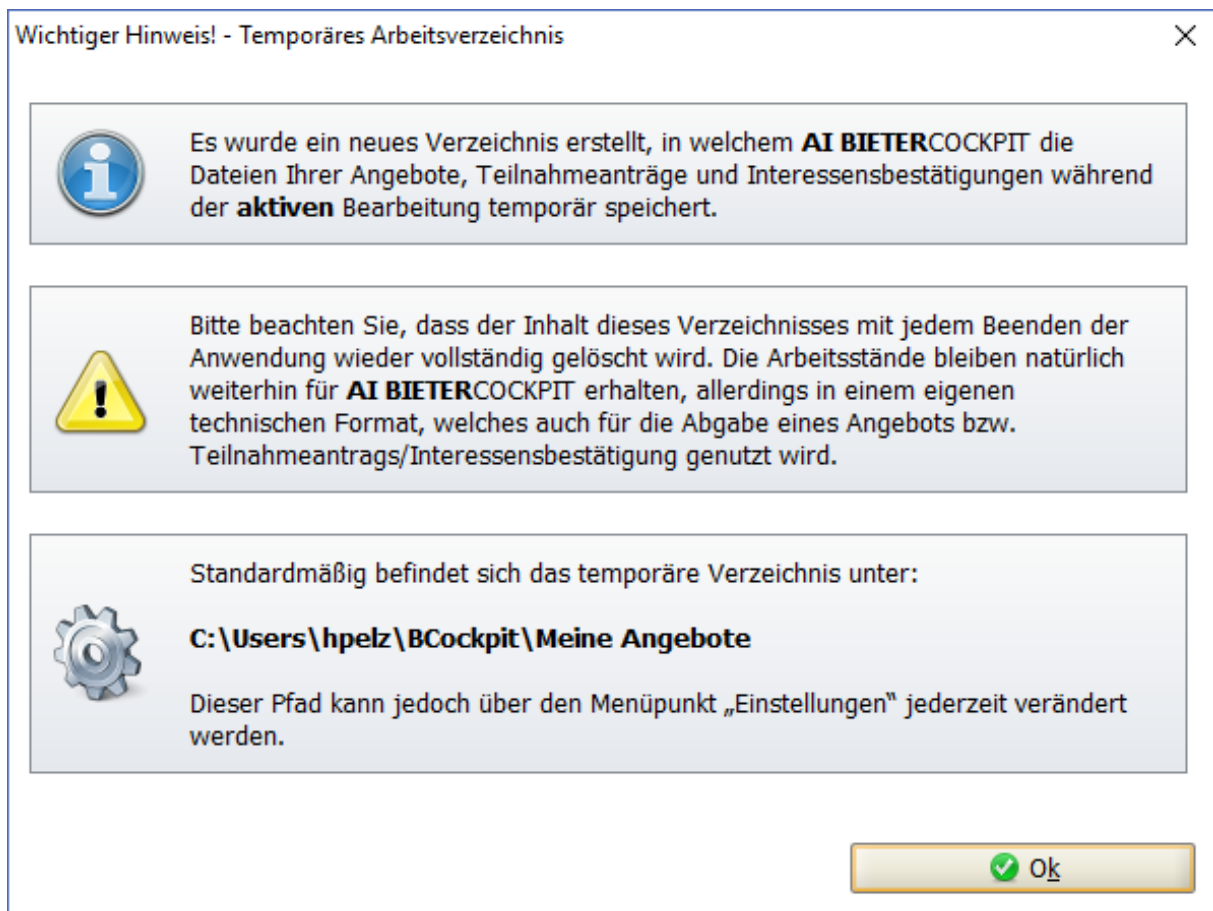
Wichtiger Hinweis! - Temporäres Arbeitsverzeichnis

Es wurde ein neues Verzeichnis erstellt, in welchem AI BIETERCOCKPIT die Dateien Ihrer Angebote, Teilnahmeanträge und Interessensbestätigungen während der aktiven Bearbeitung temporär speichert.

Bitte beachten Sie, dass der Inhalt dieses Verzeichnisses mit jedem Beenden der Anwendung wieder vollständig gelöscht wird. Die Arbeitsstände bleiben natürlich weiterhin für AI BIETERCOCKPIT erhalten, allerdings in einem eigenen technischen Format, welches auch für die Abgabe eines Angebots bzw. Teilnahmeantrags/Interessensbestätigung genutzt wird.

Standardmäßig befindet sich das temporäre Verzeichnis unter:

C:\Users\hpelz\BCockpit\Meine Angebote

Dieser Pfad kann jedoch über den Menüpunkt „Einstellungen" jederzeit verändert werden.

Ok